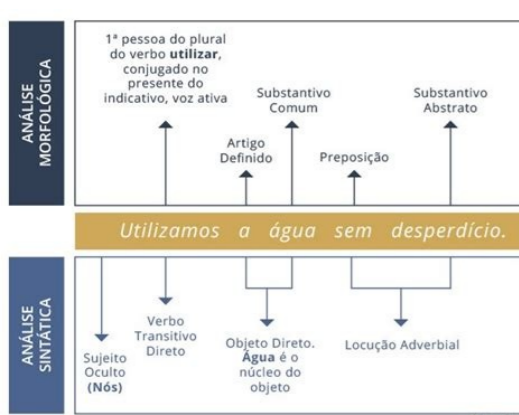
ANÁLISE MORFOLÓGICA

1ª pessoa do plural do verbo **utilizar**, conjugado no presente do indicativo, voz ativa

Artigo Definido

Substantivo Comum

Preposição

Substantivo Abstrato

Utilizamos a água sem desperdício.

ANÁLISE SINTÁTICA

Sujeito Oculto **(Nós)**

Verbo Transitivo Direto

Objeto Direto. **Água** é o núcleo do objeto

Locução Adverbial